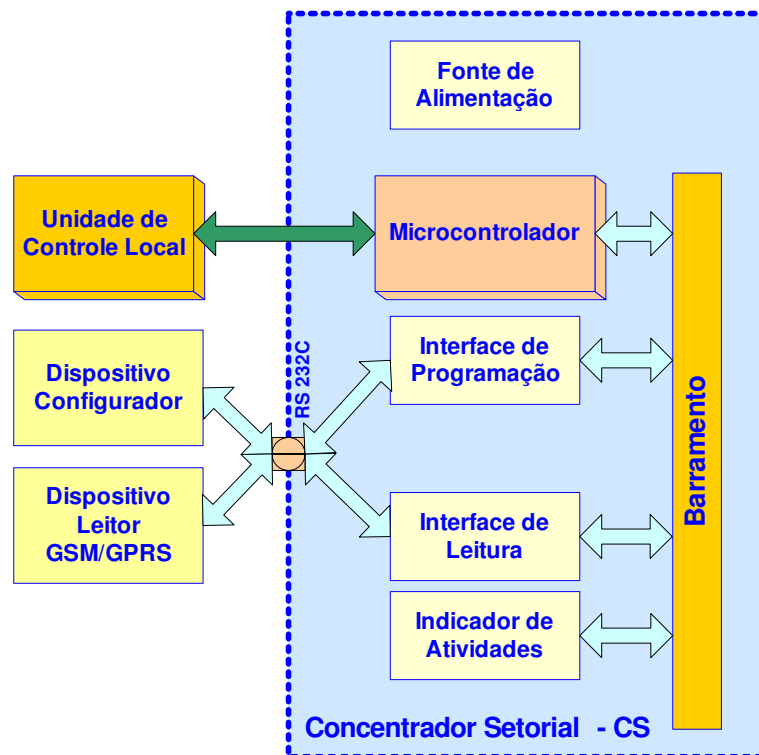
Fonte de Alimentação

Unidade de Controle Local

Microcontrolador

Dispositivo Configurador

RS 232C

Interface de Programação

Barramento

Dispositivo Leitor GSM/GPRS

Interface de Leitura

Indicador de Atividades

Concentrador Setorial - CS